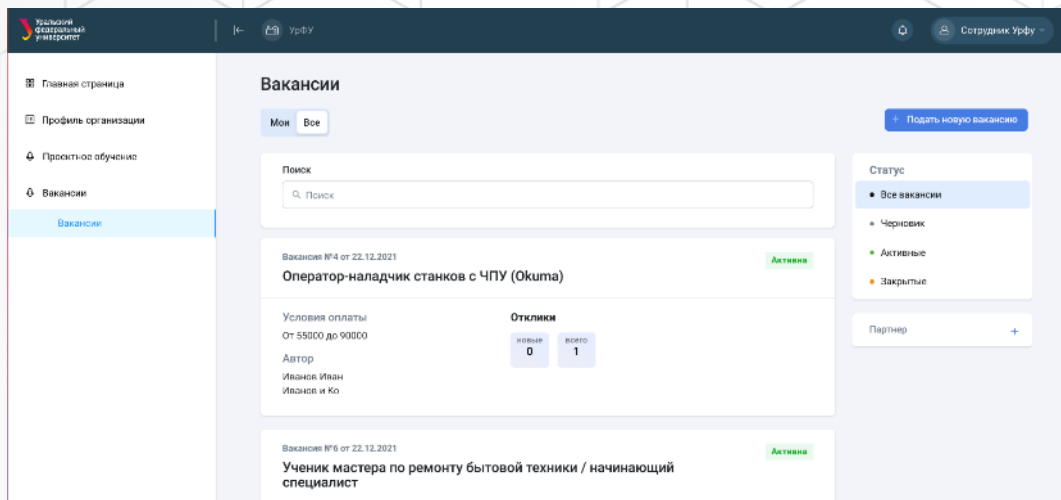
Уральский федеральный университет

УрФУ

Сотрудник Урфу

Главная страница

Профиль организации

Проектное обучение

Вакансии

Вакансии

Вакансии

Мои Все

+ Подать новую вакансию

Поиск

Поиск

Вакансия №4 от 22.12.2021

Оператор-наладчик станков с ЧПУ (Okuma)

Активна

Условия оплаты

От 55000 до 90000

Автор

Иванов Иван

Иванов и Ко

Отклики

новые
0

всего
1

Вакансия №6 от 22.12.2021

Ученик мастера по ремонту бытовой техники / начинающий специалист

Активна

Статус

Все вакансии

Черновик

Активные

Закрытые

Партнер

+